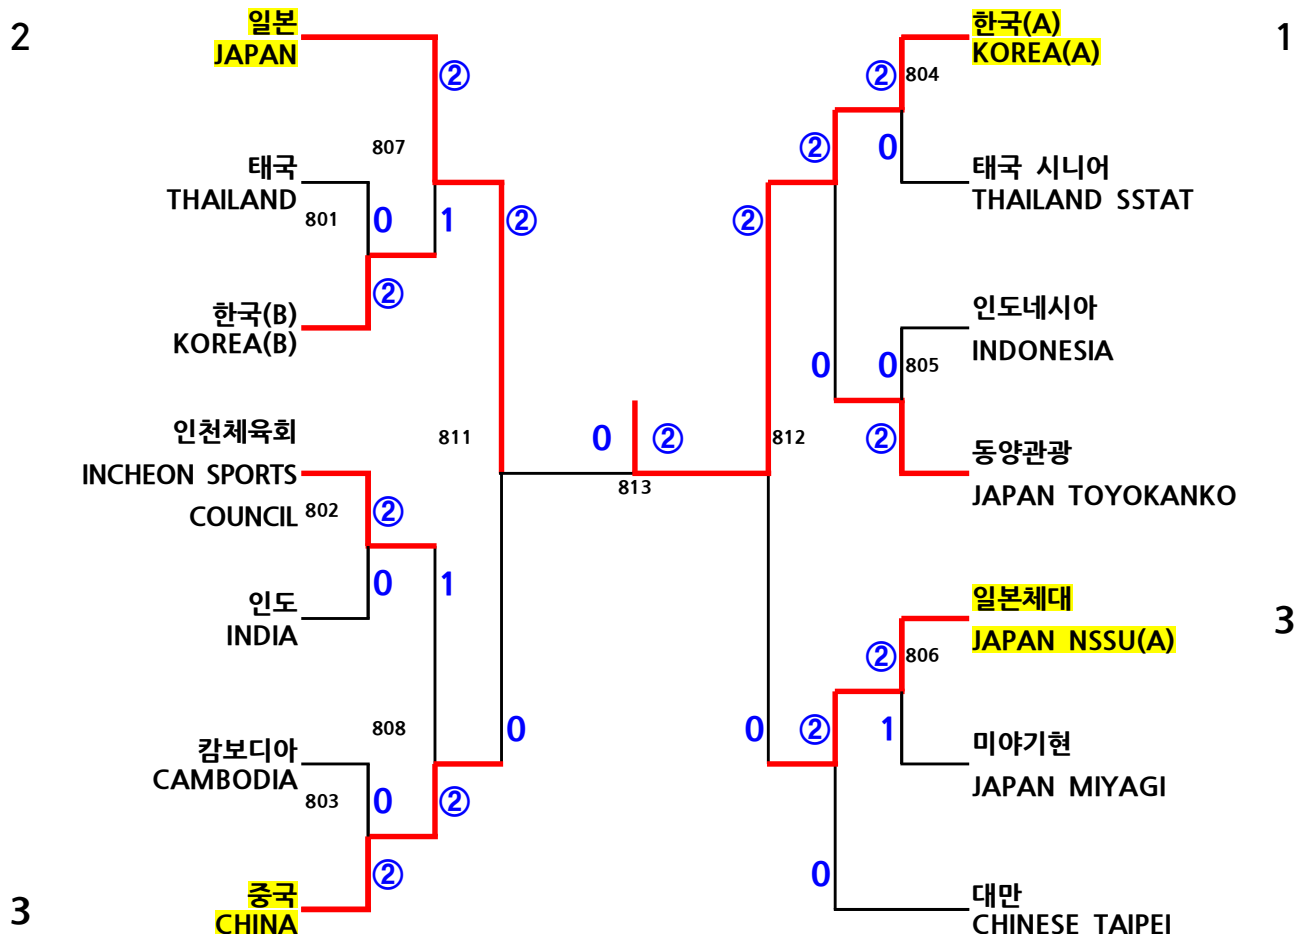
2

일본
JAPAN

②

807

태국
THAILAND

801

0

1

②

한국(B)
KOREA(B)

②

인천체육회
INCHEON SPORTS COUNCIL

802

②

0

1

인도
INDIA

808

캄보디아
CAMBODIA

803

0

②

0

중국
CHINA

②

3

811

0

②

813

812

1

한국(A)
KOREA(A)

②

804

②

0

태국 시니어
THAILAND SSTAT

②

인도네시아
INDONESIA

0

0

805

②

동양관광
JAPAN TOYOKANKO

3

일본체대
JAPAN NSSU(A)

②

806

0

②

1

미야기현
JAPAN MIYAGI

0

대만
CHINESE TAIPEI